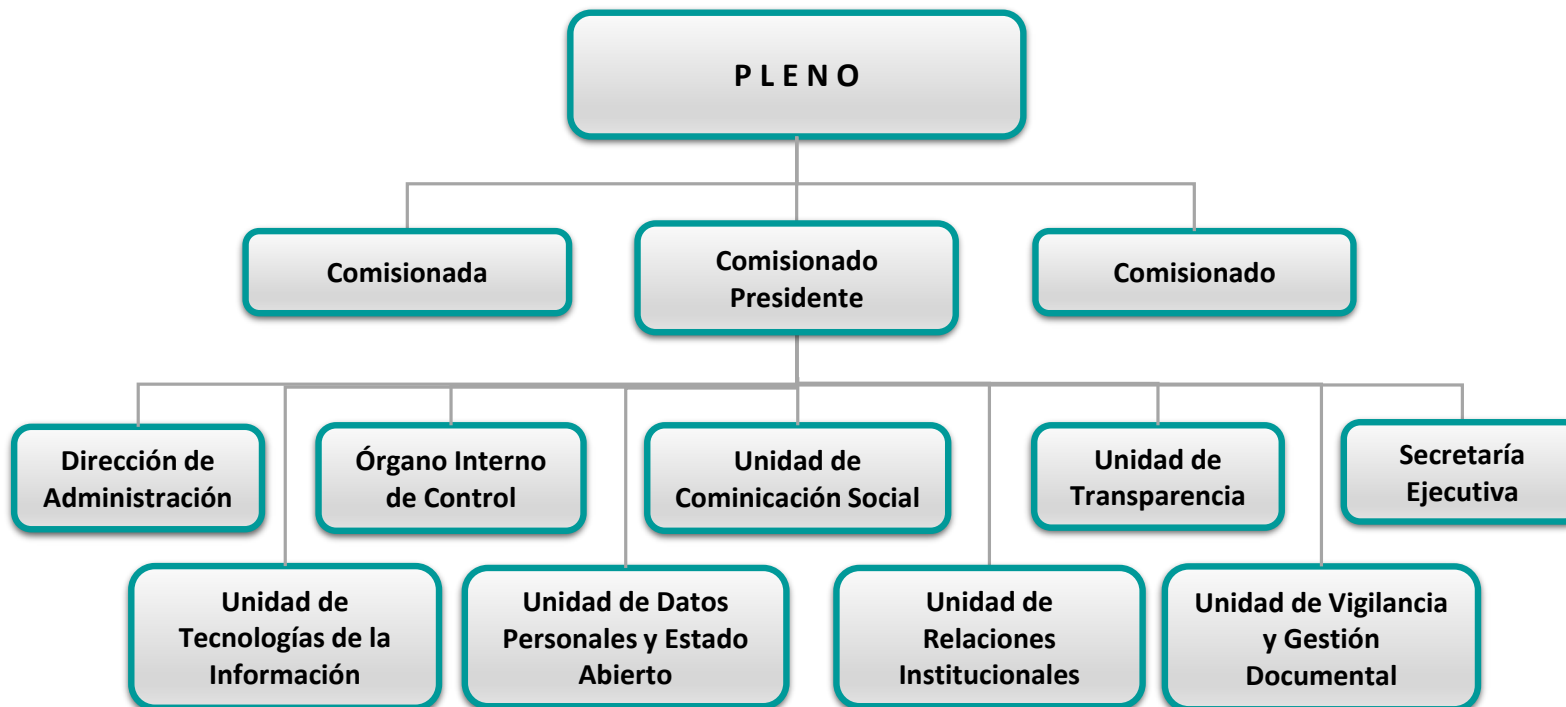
P L E N O

Comisionada

Comisionado Presidente

Comisionado

Dirección de Administración

Órgano Interno de Control

Unidad de Cominicación Social

Unidad de Transparencia

Secretaría Ejecutiva

Unidad de Tecnologías de la Información

Unidad de Datos Personales y Estado Abierto

Unidad de Relaciones Institucionales

Unidad de Vigilancia y Gestión Documental